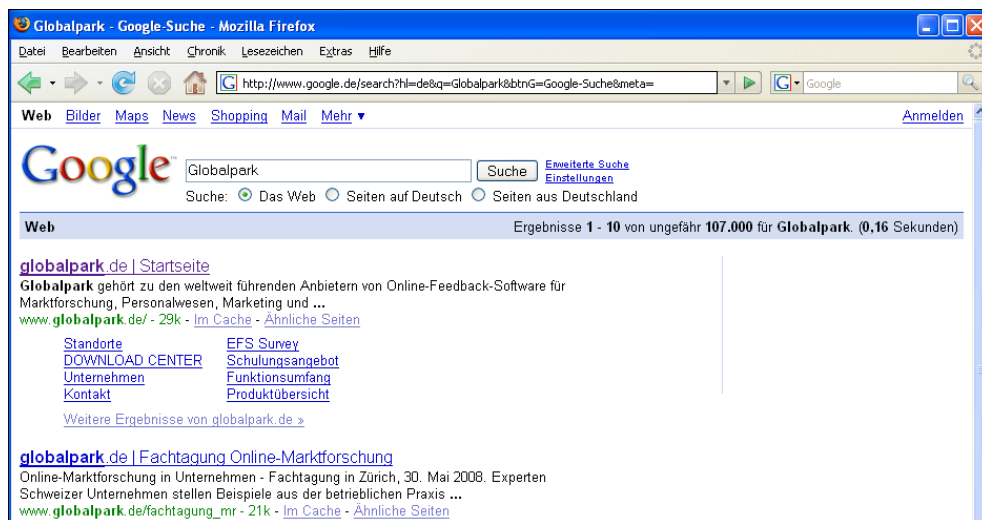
Globalpark - Google-Suche - Mozilla Firefox

Datei Bearbeiten Ansicht Chronik Lesezeichen Extras Hilfe

http://www.google.de/search?hl=de&q=Globalpark&btnG=Google-Suche&meta=

Google

Web Bilder Maps News Shopping Mail Mehr ▾ Anmelden

Google

Globalpark Suche Erweiterte Suche Einstellungen

Suche: Das Web Seiten auf Deutsch Seiten aus Deutschland

Web Ergebnisse 1 - 10 von ungefähr 107.000 für Globalpark. (0,16 Sekunden)

globalpark.de | Startseite
Globalpark gehört zu den weltweit führenden Anbietern von Online-Feedback-Software für Marktforschung, Personalwesen, Marketing und ...
www.globalpark.de/ - 29k - Im Cache - Ähnliche Seiten

Standorte
DOWNLOAD CENTER
Unternehmen
Kontakt

EFS Survey
Schulungsangebot
Funktionsumfang
Produktübersicht

Weitere Ergebnisse von globalpark.de »

globalpark.de | Fachtagung Online-Marktforschung
Online-Marktforschung in Unternehmen - Fachtagung in Zürich, 30. Mai 2008. Experten Schweizer Unternehmen stellen Beispiele aus der betrieblichen Praxis ...
www.globalpark.de/fachtagung_mr - 21k - Im Cache - Ähnliche Seiten